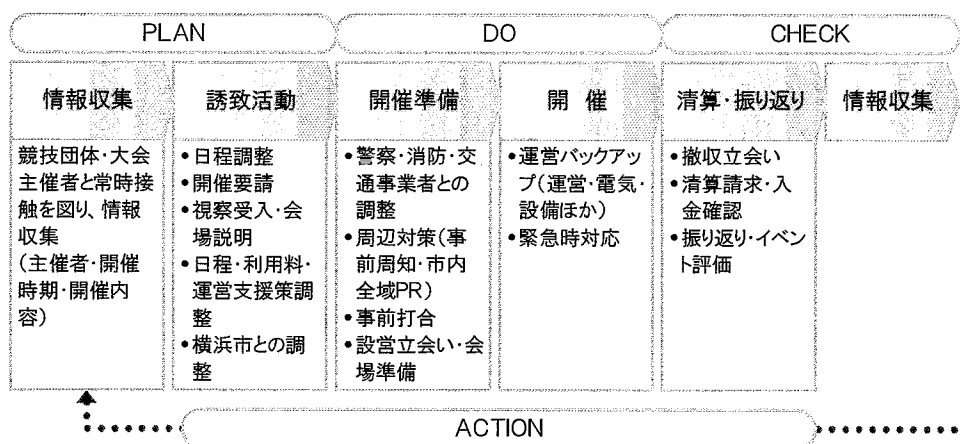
PLAN

DO

CHECK

情報収集

誘致活動

開催準備

開催

清算・振り返り

情報収集

競技団体・大会主催者と常時接触を図り、情報収集
(主催者・開催時期・開催内容)

•日程調整
•開催要請
•視察受入・会場説明
•日程・利用料・運営支援策調整
•横浜市との調整

•警察・消防・交通事業者との調整
•周辺対策(事前周知・市内全域PR)
•事前打合
•設営立会い・会場準備

•運営バックアップ(運営・電気・設備ほか)
•緊急時対応

•撤収立会い
•清算請求・入金確認
•振り返り・イベント評価

ACTION